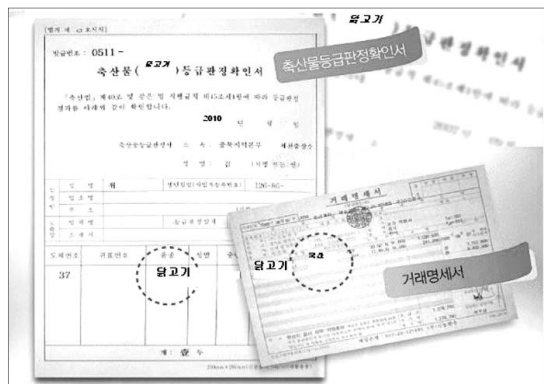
닭고기

[별지 제 43 호서식]

발급번호 : 0511 -

축산물( 닭고기 )등급판정확인서

「축산법」 제40조 및 같은 법 시행규칙 제45조제1항에 따라 등급판정 결과를 아래와 같이 확인합니다.

2010

축산물등급판정소

닭고기

37

축산물등급판정확인서

닭고기

국산

거래명세서

거래명세서